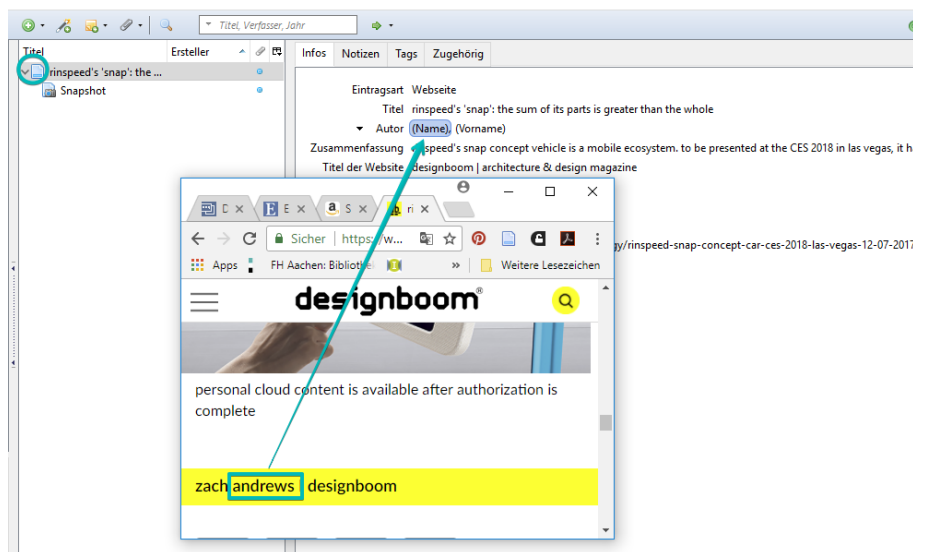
Titel, Verfasser, Jahr

Titel | Ersteller

rinspeed's 'snap': the ...

Snapshot

Infos | Notizen | Tags | Zugehörig

Eintragsart Webseite

Titel rinspeed's 'snap': the sum of its parts is greater than the whole

Autor (Name), (Vorname)

Zusammenfassung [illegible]speed's snap concept vehicle is a mobile ecosystem. to be presented at the CES 2018 in las vegas, it h

Titel der Website designboom | architecture & design magazine

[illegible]y/rinspeed-snap-concept-car-ces-2018-las-vegas-12-07-2017

D | E | S | ri

Sicher | https://w...

Apps | FH Aachen: Bibliothe | » | Weitere Lesezeichen

designboom®

personal cloud content is available after authorization is complete

zach andrews designboom